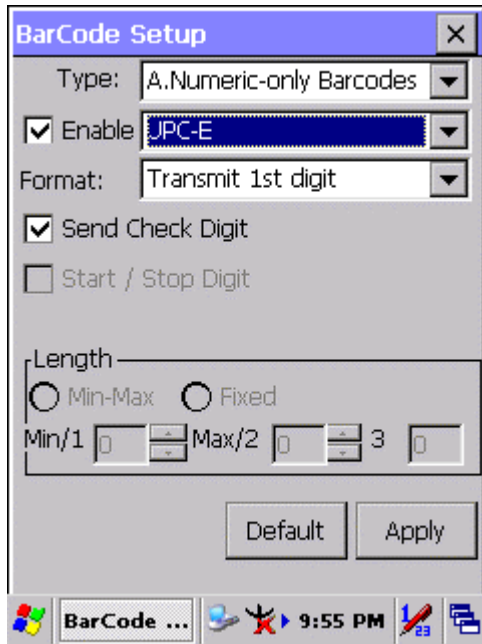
BarCode Setup ×

Type: A.Numeric-only Barcodes

Enable UPC-E

Format: Transmit 1st digit

Send Check Digit

Start / Stop Digit

Length

Min-Max Fixed

Min/1 0 Max/2 0 3 0

Default Apply

BarCode ... 9:55 PM